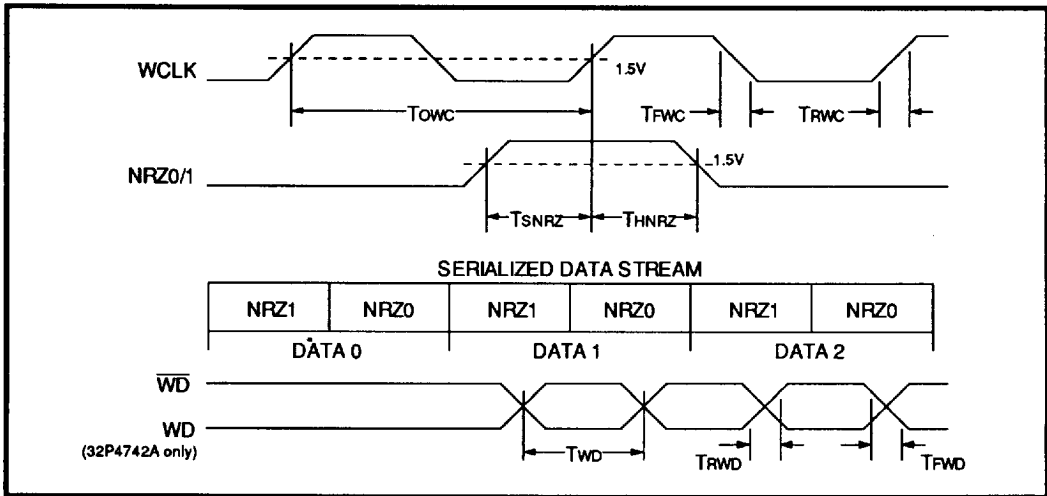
WCLK

1.5V

TOWC

TFWC

TRWC

NRZ0/1

1.5V

TSNRZ

THNRZ

SERIALIZED DATA STREAM

| NRZ1 | NRZ0 | NRZ1 | NRZ0 | NRZ1 | NRZ0 |
|---|---|---|---|---|---|

DATA 0

DATA 1

DATA 2

$\overline{WD}$

WD

(32P4742A only)

TWD

TRWD

TFWD